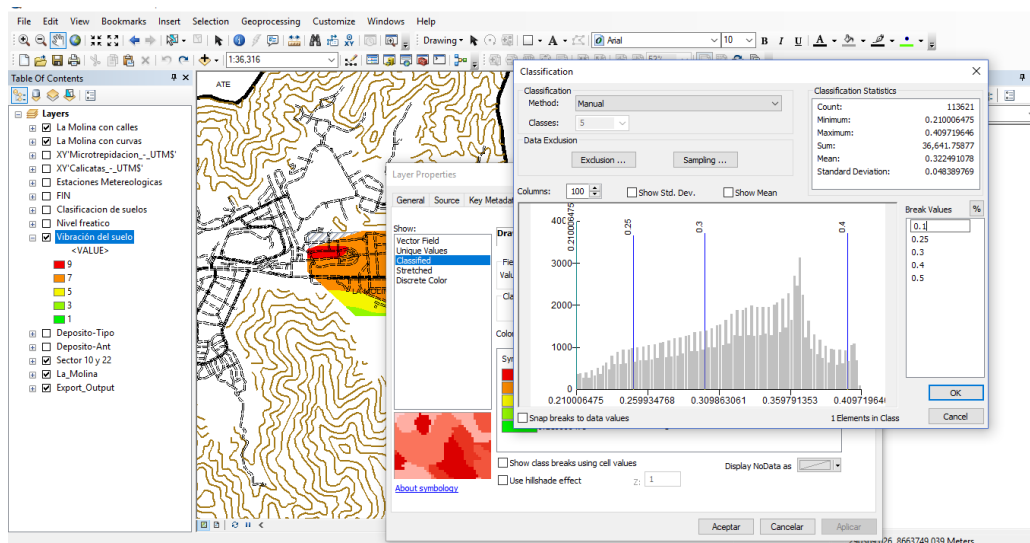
File Edit View Bookmarks Insert Selection Geoprocessing Customize Windows Help

Drawing

Arial 10 B I U A

1:36,316

Table Of Contents

Layers
La Molina con calles
La Molina con curvas
XY'Microtrepidacion_-_UTMS'
XY'Calicatas_-_UTMS'
Estaciones Metereologicas
FIN
Clasificacion de suelos
Nivel freatico
Vibración del suelo
<VALUE>
9
7
5
3
1
Deposito-Tipo
Deposito-Ant
Sector 10 y 22
La_Molina
Export_Output

ATE

Layer Properties

General Source Key Metadata

Show:
Vector Field
Unique Values
Classified
Stretched
Discrete Color

Dra

Fie
Valu

Cla

Colo

Sym

About symbology

Show class breaks using cell values
Use hillshade effect

Z: 1

Display NoData as

Aceptar Cancelar Aplicar

Classification

Classification
Method: Manual
Classes: 5

Data Exclusion
Exclusion ... Sampling ...

Columns: 100
Show Std. Dev.
Show Mean

Classification Statistics
Count: 113621
Minimum: 0.210006475
Maximum: 0.409719646
Sum: 36,641.75877
Mean: 0.322491078
Standard Deviation: 0.048389769

Break Values %
0.1
0.25
0.3
0.4
0.5

0.210006475
0.25
0.3
0.4

4000
3000
2000
1000
0

0.210006475 0.259934768 0.309863061 0.359791353 0.40971964

Snap breaks to data values

1 Elements in Class

OK
Cancel

26 8663749.039 Meters